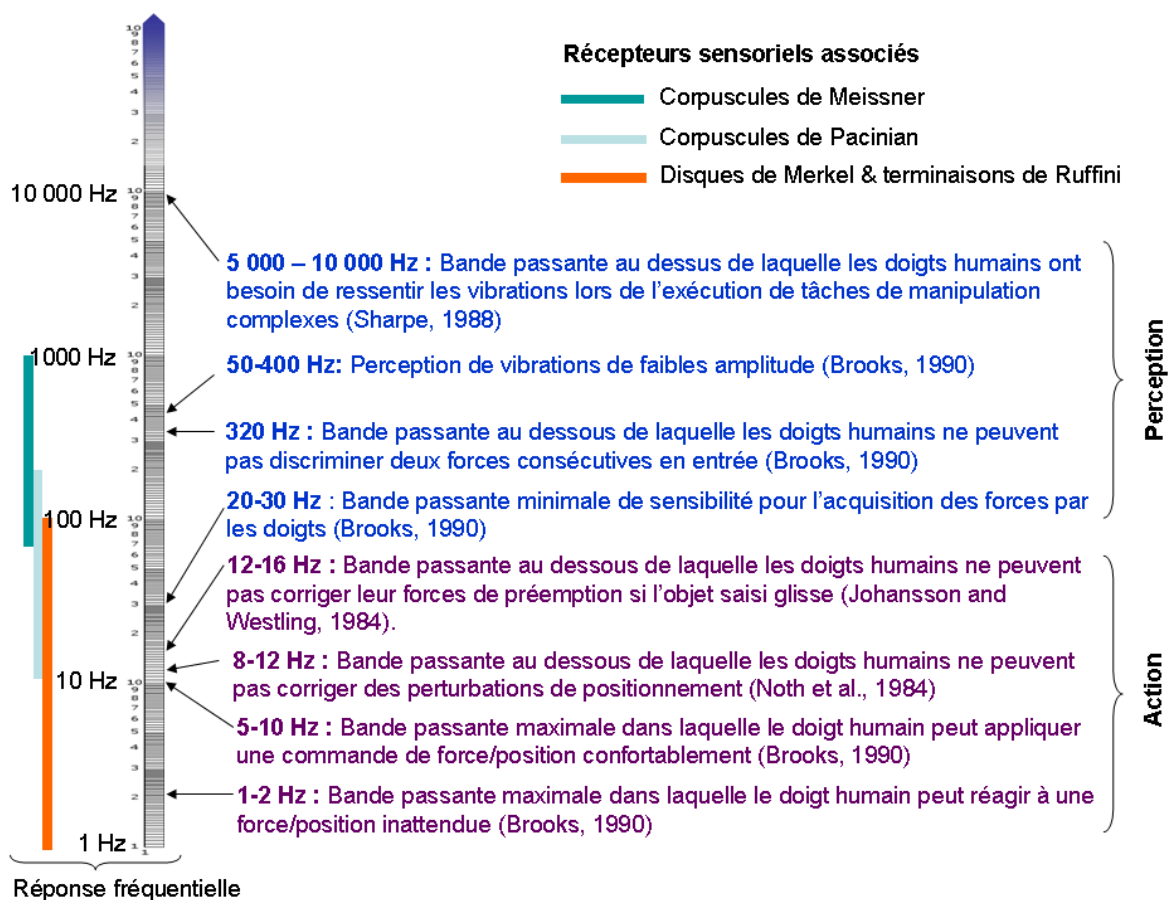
Récepteurs sensoriels associés

Corpuscules de Meissner

Corpuscules de Pacinian

Disques de Merkel & terminaisons de Ruffini

10 000 Hz

1000 Hz

100 Hz

10 Hz

1 Hz

Réponse fréquentielle

5 000 – 10 000 Hz : Bande passante au dessus de laquelle les doigts humains ont besoin de ressentir les vibrations lors de l'exécution de tâches de manipulation complexes (Sharpe, 1988)

50-400 Hz: Perception de vibrations de faibles amplitude (Brooks, 1990)

320 Hz : Bande passante au dessous de laquelle les doigts humains ne peuvent pas discriminer deux forces consécutives en entrée (Brooks, 1990)

20-30 Hz : Bande passante minimale de sensibilité pour l'acquisition des forces par les doigts (Brooks, 1990)

Perception

12-16 Hz : Bande passante au dessous de laquelle les doigts humains ne peuvent pas corriger leur forces de préemption si l'objet saisi glisse (Johansson and Westling, 1984).

8-12 Hz : Bande passante au dessous de laquelle les doigts humains ne peuvent pas corriger des perturbations de positionnement (Noth et al., 1984)

5-10 Hz : Bande passante maximale dans laquelle le doigt humain peut appliquer une commande de force/position confortablement (Brooks, 1990)

1-2 Hz : Bande passante maximale dans laquelle le doigt humain peut réagir à une force/position inattendue (Brooks, 1990)

Action